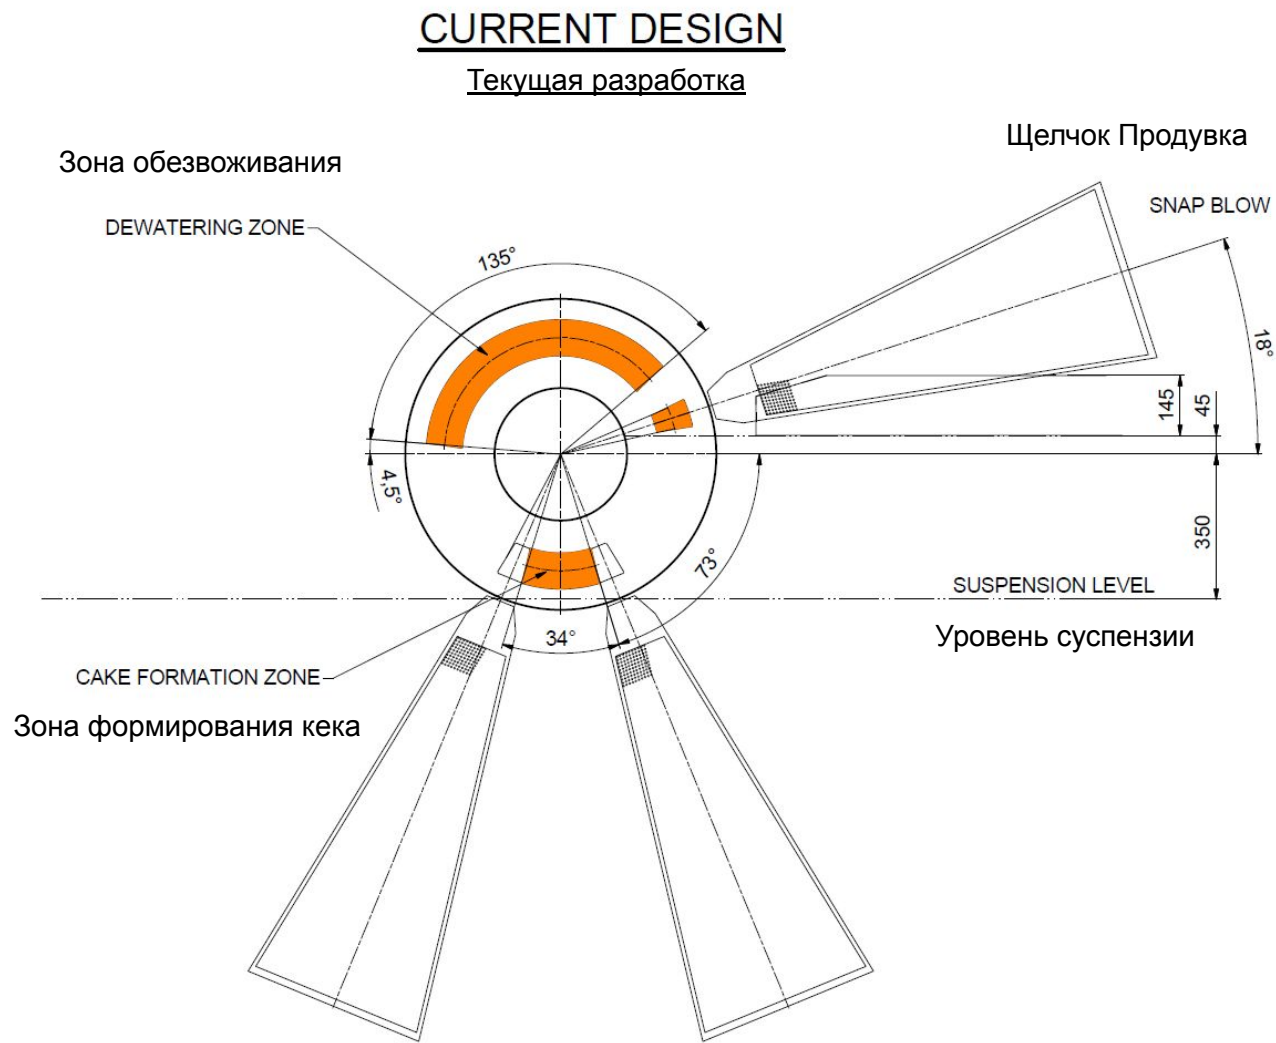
CURRENT DESIGN

Текущая разработка

Щелчок Продувка

Зона обезвоживания

SNAP BLOW

DEWATERING ZONE

135°

18°

145

45

4,5°

350

73°

SUSPENSION LEVEL

34°

Уровень суспензии

CAKE FORMATION ZONE

Зона формирования кека